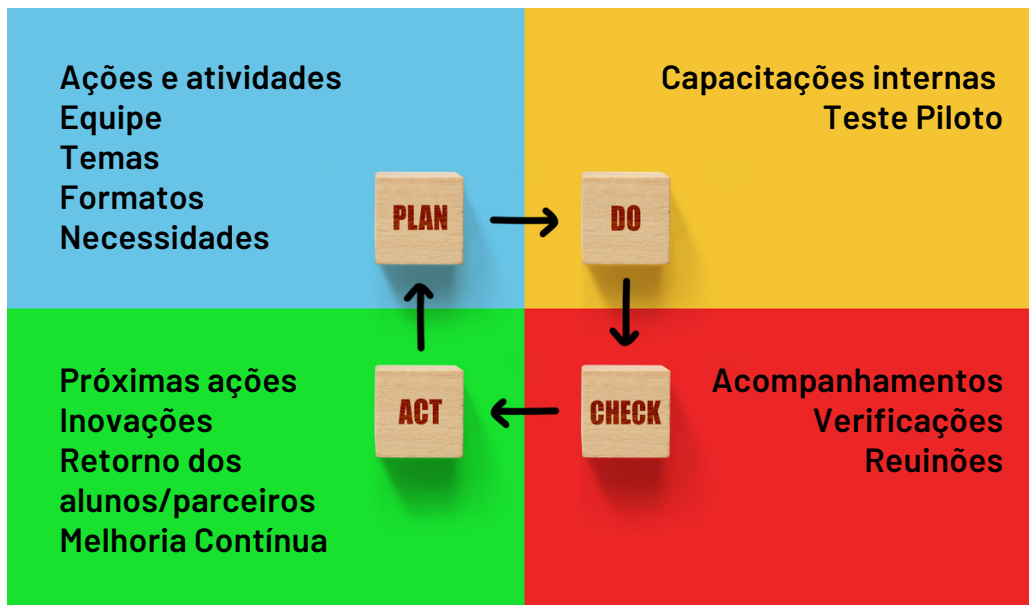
Ações e atividades
Equipe
Temas
Formatos
Necessidades

PLAN

DO

Capacitações internas
Teste Piloto

Próximas ações
Inovações
Retorno dos alunos/parceiros
Melhoria Contínua

ACT

CHECK

Acompanhamentos
Verificações
Reuinões